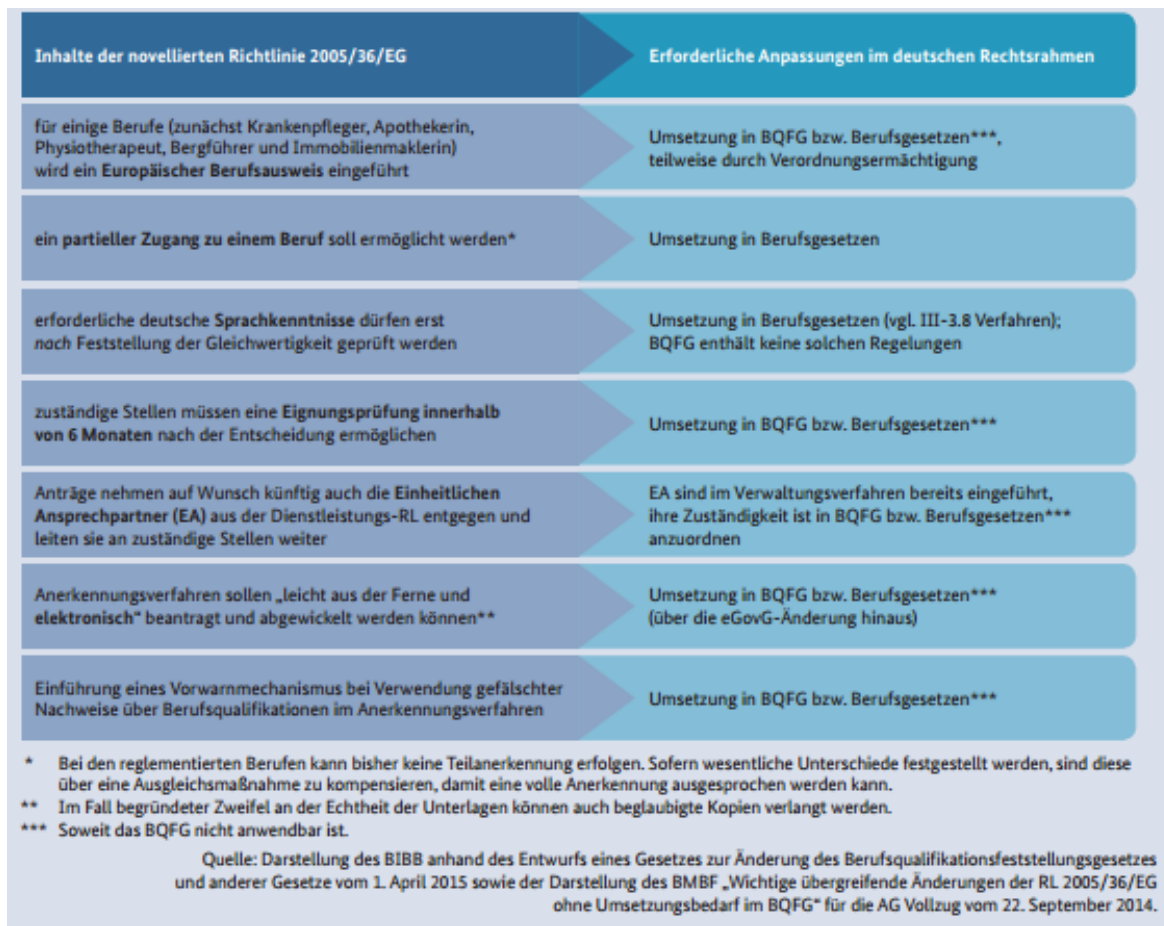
| Inhalte der novellierten Richtlinie 2005/36/EG | Erforderliche Anpassungen im deutschen Rechtsrahmen |
|---|---|
| für einige Berufe (zunächst Krankenpfleger, Apothekerin, Physiotherapeut, Bergführer und Immobilienmaklerin) wird ein Europäischer Berufsausweis eingeführt | Umsetzung in BQFG bzw. Berufsgesetzen***, teilweise durch Verordnungsermächtigung |
| ein partieller Zugang zu einem Beruf soll ermöglicht werden* | Umsetzung in Berufsgesetzen |
| erforderliche deutsche Sprachkenntnisse dürfen erst nach Feststellung der Gleichwertigkeit geprüft werden | Umsetzung in Berufsgesetzen (vgl. III-3.8 Verfahren); BQFG enthält keine solchen Regelungen |
| zuständige Stellen müssen eine Eignungsprüfung innerhalb von 6 Monaten nach der Entscheidung ermöglichen | Umsetzung in BQFG bzw. Berufsgesetzen*** |
| Anträge nehmen auf Wunsch künftig auch die Einheitlichen Ansprechpartner (EA) aus der Dienstleistungs-RL entgegen und leiten sie an zuständige Stellen weiter | EA sind im Verwaltungsverfahren bereits eingeführt, ihre Zuständigkeit ist in BQFG bzw. Berufsgesetzen*** anzuordnen |
| Anerkennungsverfahren sollen „leicht aus der Ferne und elektronisch" beantragt und abgewickelt werden können** | Umsetzung in BQFG bzw. Berufsgesetzen*** (über die eGovG-Änderung hinaus) |
| Einführung eines Vorwarnmechanismus bei Verwendung gefälschter Nachweise über Berufsqualifikationen im Anerkennungsverfahren | Umsetzung in BQFG bzw. Berufsgesetzen*** |

* Bei den reglementierten Berufen kann bisher keine Teilanerkennung erfolgen. Sofern wesentliche Unterschiede festgestellt werden, sind diese über eine Ausgleichsmaßnahme zu kompensieren, damit eine volle Anerkennung ausgesprochen werden kann.
** Im Fall begründeter Zweifel an der Echtheit der Unterlagen können auch beglaubigte Kopien verlangt werden.
*** Soweit das BQFG nicht anwendbar ist.

Quelle: Darstellung des BIBB anhand des Entwurfs eines Gesetzes zur Änderung des Berufsqualifikationsfeststellungsgesetzes und anderer Gesetze vom 1. April 2015 sowie der Darstellung des BMBF „Wichtige übergreifende Änderungen der RL 2005/36/EG ohne Umsetzungsbedarf im BQFG" für die AG Vollzug vom 22. September 2014.